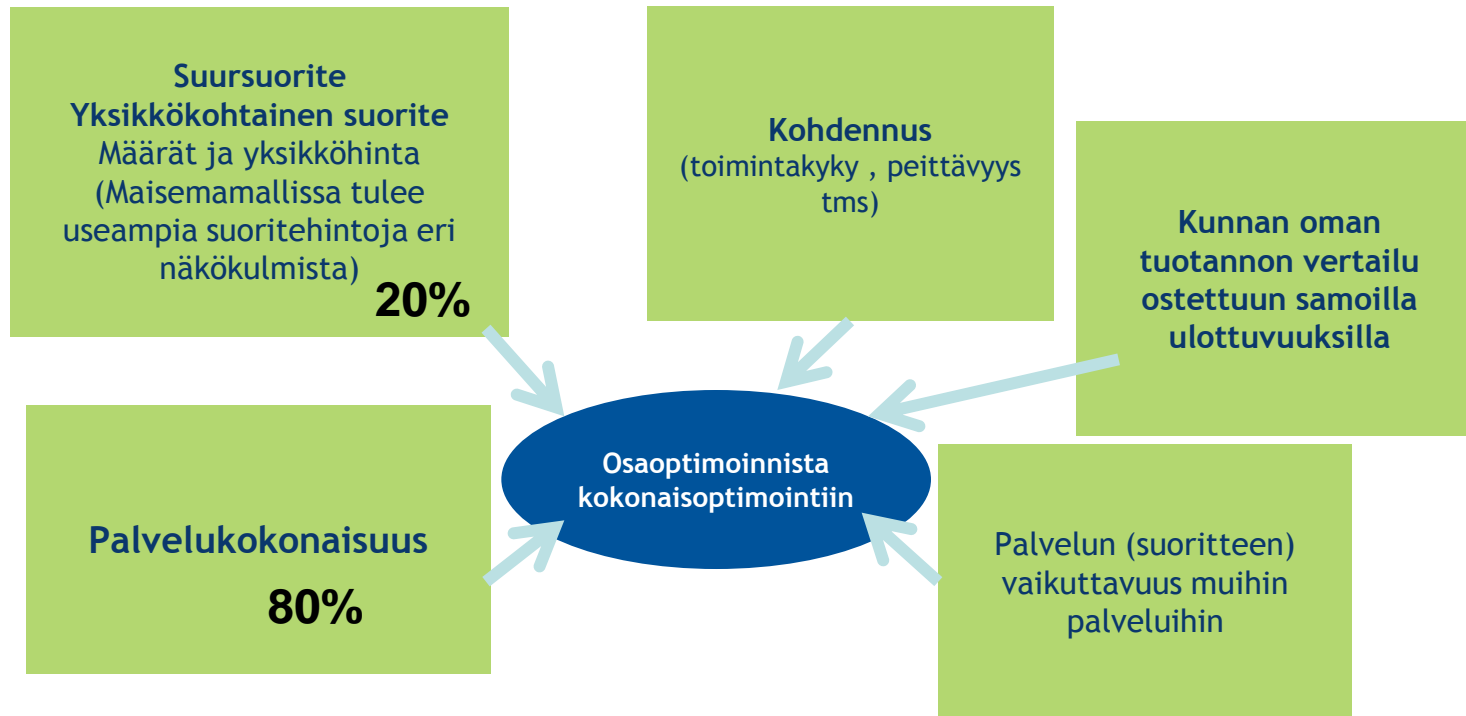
Suursuorite
Yksikkökohtainen suorite
Määrät ja yksikköhinta
(Maisemamallissa tulee useampia suoritehintoja eri näkökulmista)
20%

Kohdennus
(toimintakyky , peittävyys tms)

Kunnan oman tuotannon vertailu ostettuun samoilla ulottuvuuksilla

Osaoptimoinnista kokonaisoptimointiin

Palvelukokonaisuus
80%

Palvelun (suoritteen) vaikuttavuus muihin palveluihin